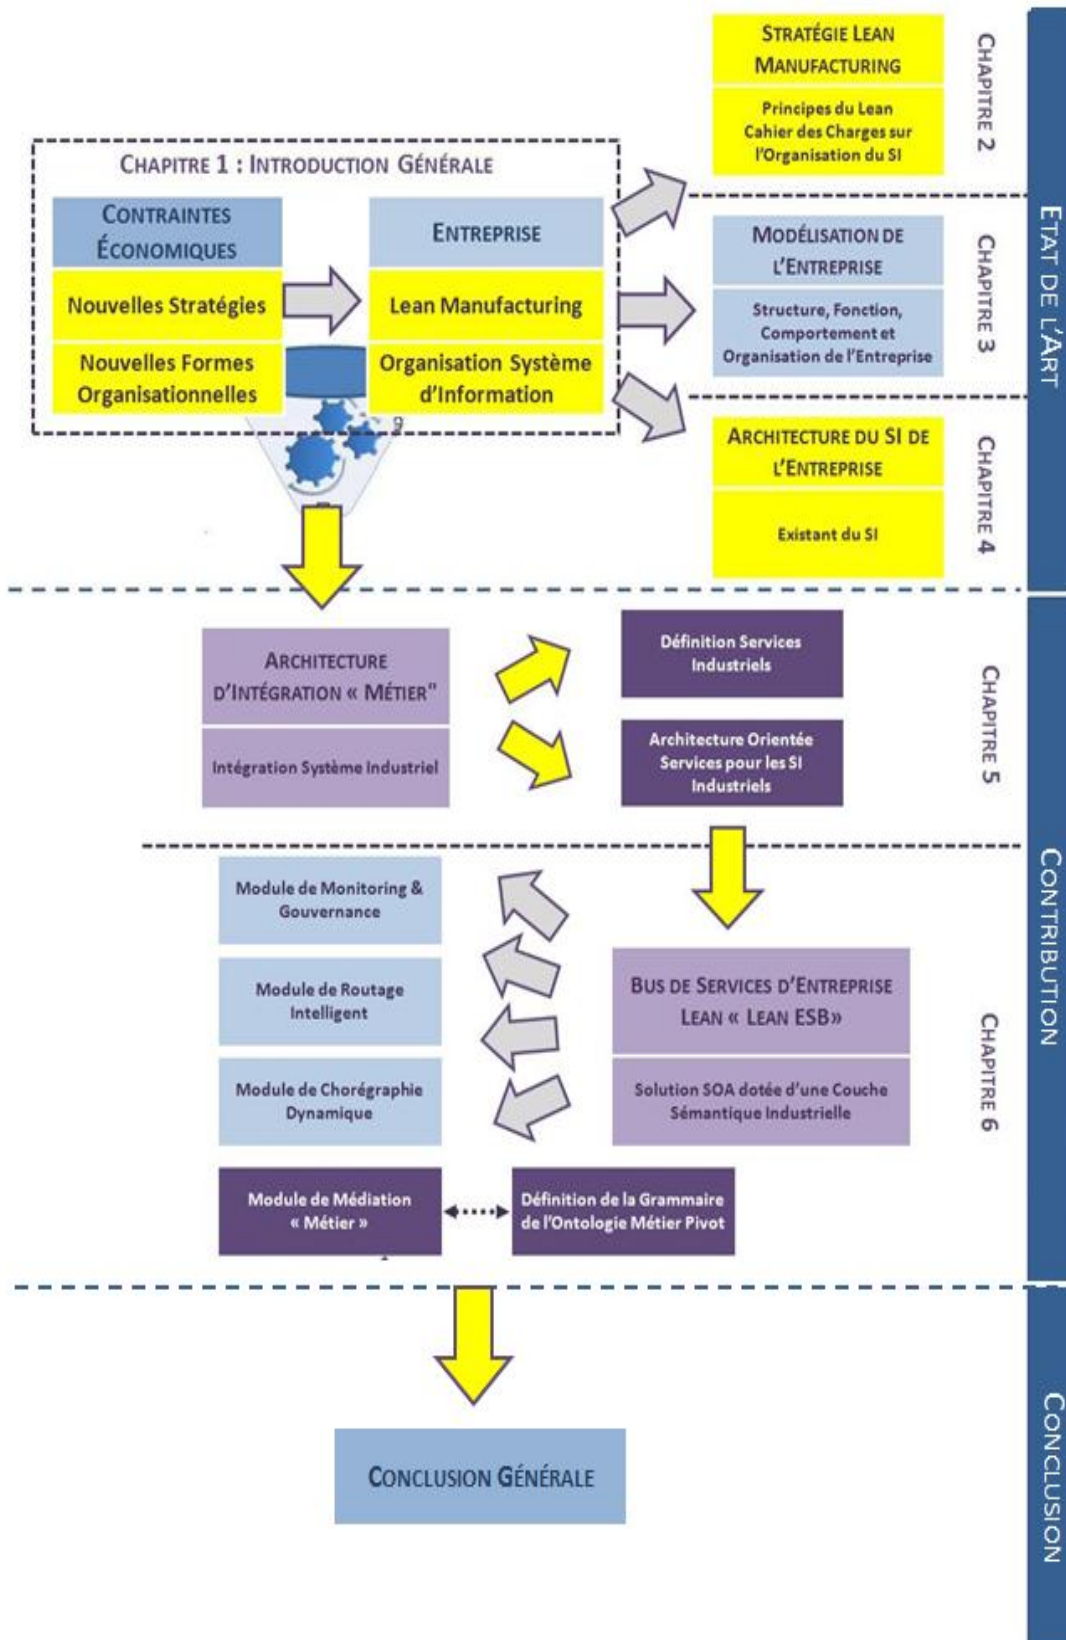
Stratégie Lean Manufacturing

Principes du Lean
Cahier des Charges sur l'Organisation du SI

Chapitre 2

Chapitre 1 : Introduction Générale

Contraintes Économiques

Nouvelles Stratégies

Nouvelles Formes Organisationnelles

Entreprise

Lean Manufacturing

Organisation Système d'Information

Modélisation de l'Entreprise

Structure, Fonction, Comportement et Organisation de l'Entreprise

Chapitre 3

Architecture du SI de l'Entreprise

Existant du SI

Chapitre 4

Etat de l'Art

Architecture d'Intégration « Métier"

Intégration Système Industriel

Définition Services Industriels

Architecture Orientée Services pour les SI Industriels

Chapitre 5

Module de Monitoring & Gouvernance

Module de Routage Intelligent

Module de Chorégraphie Dynamique

Bus de Services d'Entreprise Lean « Lean ESB»

Solution SOA dotée d'une Couche Sémantique Industrielle

Module de Médiation « Métier »

Définition de la Grammaire de l'Ontologie Métier Pivot

Chapitre 6

Contribution

Conclusion Générale

Conclusion